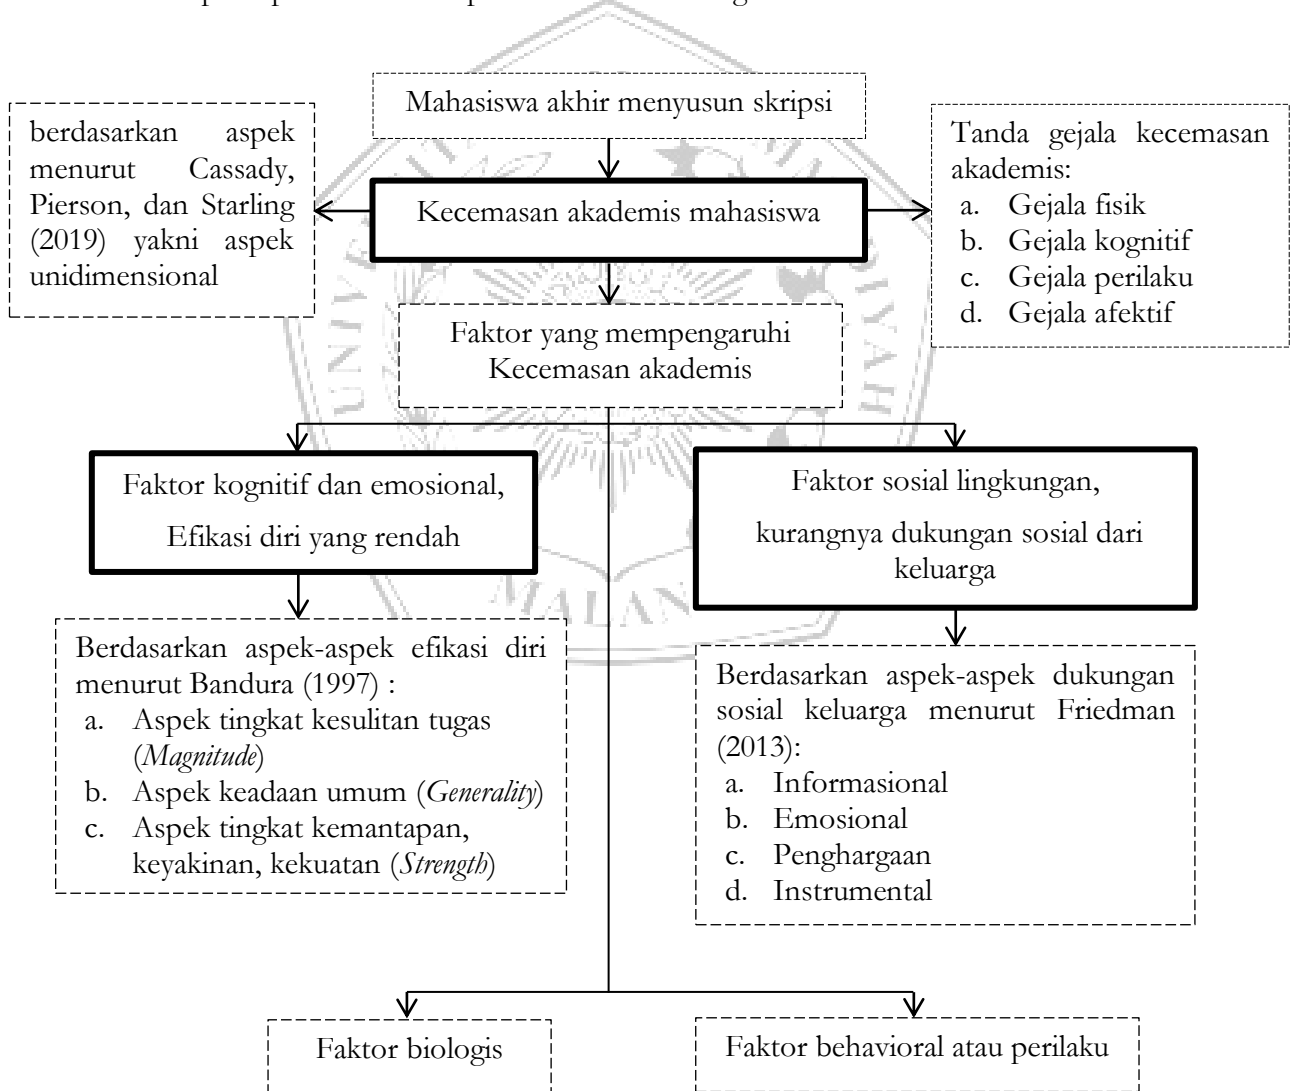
Mahasiswa akhir menyusun skripsi

berdasarkan aspek menurut Cassady, Pierson, dan Starling (2019) yakni aspek unidimensional

Kecemasan akademis mahasiswa

Tanda gejala kecemasan akademis:
a. Gejala fisik
b. Gejala kognitif
c. Gejala perilaku
d. Gejala afektif

Faktor yang mempengaruhi Kecemasan akademis

Faktor kognitif dan emosional, Efikasi diri yang rendah

Faktor sosial lingkungan, kurangnya dukungan sosial dari keluarga

Berdasarkan aspek-aspek efikasi diri menurut Bandura (1997) :
a. Aspek tingkat kesulitan tugas (*Magnitude*)
b. Aspek keadaan umum (*Generality*)
c. Aspek tingkat kemantapan, keyakinan, kekuatan (*Strength*)

Berdasarkan aspek-aspek dukungan sosial keluarga menurut Friedman (2013):
a. Informasional
b. Emosional
c. Penghargaan
d. Instrumental

Faktor biologis

Faktor behavioral atau perilaku